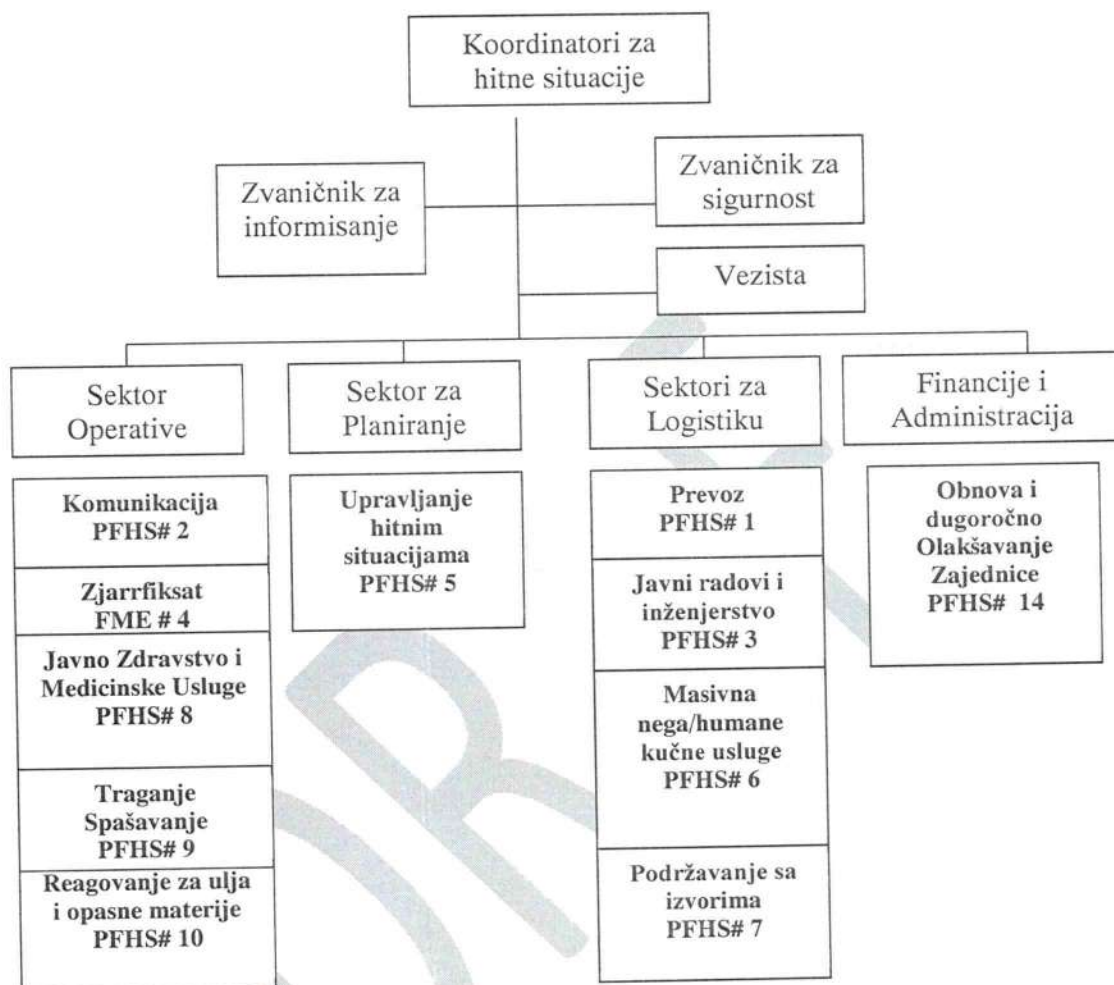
Koordinatori za hitne situacije

Zvaničnik za informisanje

Zvaničnik za sigurnost

Vezista

Sektor Operative

Sektor za Planiranje

Sektori za Logistiku

Financije i Administracija

Komunikacija PFHS# 2

Zjarrfiksat FME # 4

Javno Zdravstvo i Medicinske Usluge PFHS# 8

Traganje Spašavanje PFHS# 9

Reagovanje za ulja i opasne materije PFHS# 10

Upravljanje hitnim situacijama PFHS# 5

Prevoz PFHS# 1

Javni radovi i inženjerstvo PFHS# 3

Masivna nega/humane kučne usluge PFHS# 6

Podržavanje sa izvorima PFHS# 7

Obnova i dugoročno Olakšavanje Zajednice PFHS# 14